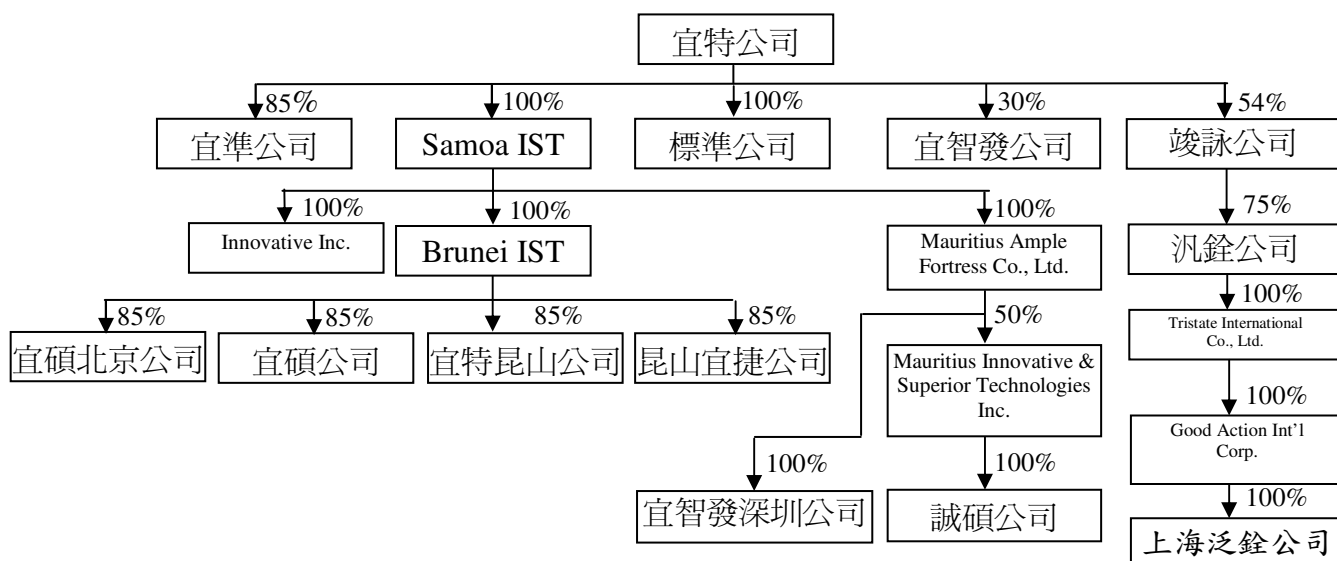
宜特公司

85%
宜準公司

100%
Samoa IST

100%
標準公司

30%
宜智發公司

54%
竣詠公司

100%
Innovative Inc.

100%
Brunei IST

100%
Mauritius Ample Fortress Co., Ltd.

75%
汎銓公司

85%
宜碩北京公司

85%
宜碩公司

85%
宜特昆山公司

85%
昆山宜捷公司

50%
Mauritius Innovative & Superior Technologies Inc.

100%
Tristate International Co., Ltd.

100%
Good Action Int'l Corp.

100%
宜智發深圳公司

100%
誠碩公司

100%
上海泛銓公司